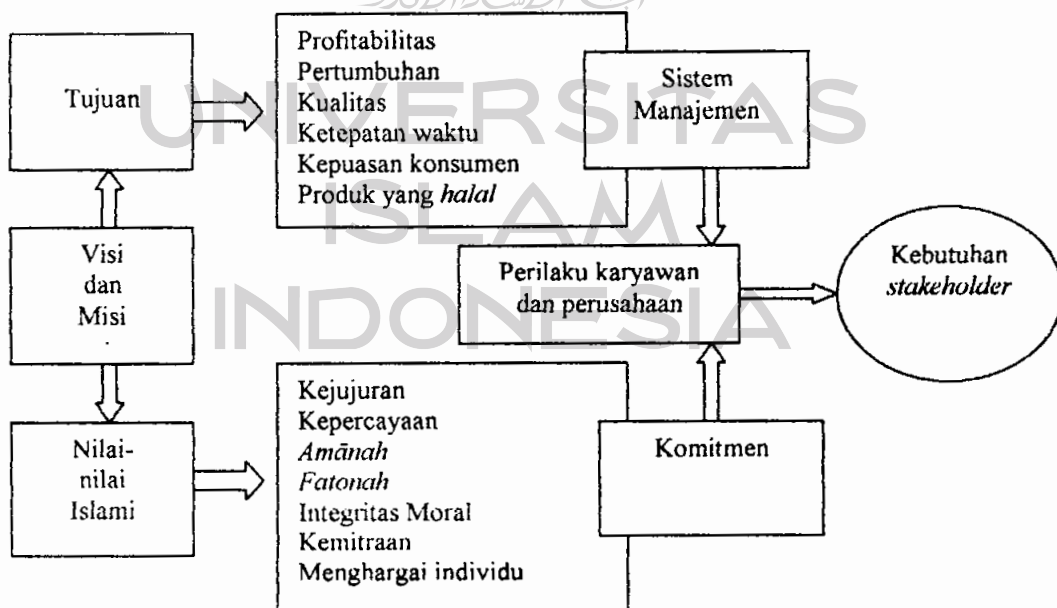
Tujuan

Profitabilitas
Pertumbuhan
Kualitas
Ketepatan waktu
Kepuasan konsumen
Produk yang *halal*

Sistem Manajemen

Visi dan Misi

Perilaku karyawan dan perusahaan

Kebutuhan *stakeholder*

Nilai-nilai Islami

Kejujuran
Kepercayaan
*Amānah*
*Fatonah*
Integritas Moral
Kemitraan
Menghargai individu

Komitmen

UNIVERSITAS ISLAM INDONESIA